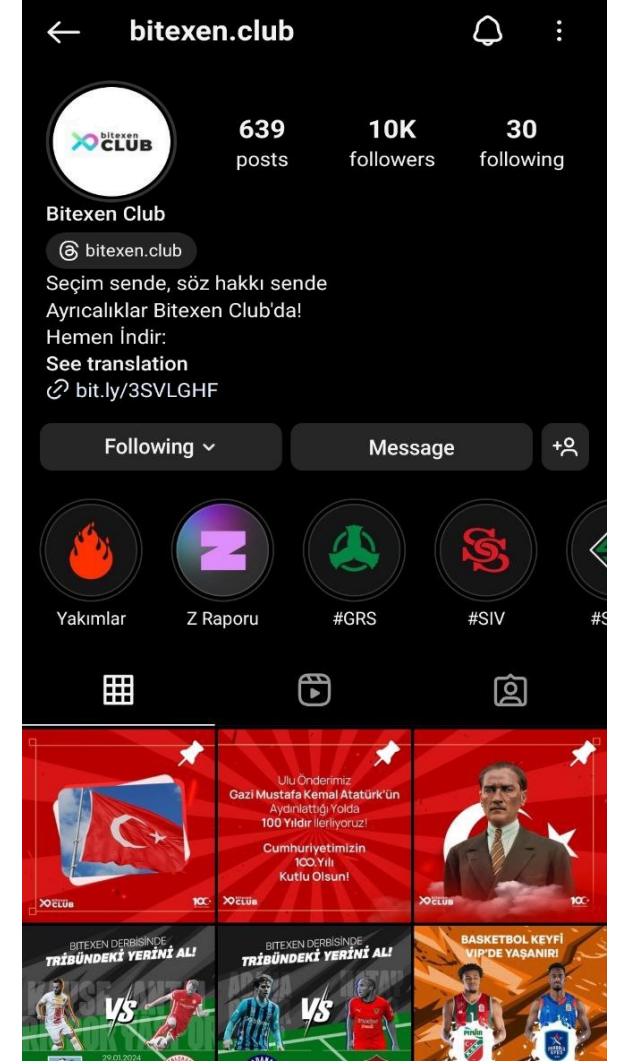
bitexen.club

bitexen CLUB

639 posts

10K followers

30 following

Bitexen Club

bitexen.club

Seçim sende, söz hakkı sende
Ayrıcalıklar Bitexen Club'da!
Hemen İndir:
See translation
bit.ly/3SVLGHF

Following

Message

Yakımlar

Z Raporu

#GRS

#SIV

#S

Ulu Önderimiz Gazi Mustafa Kemal Atatürk'ün Aydınlattığı Yolda 100 Yıldır İlerliyoruz!

Cumhuriyetimizin 100. Yılı Kutlu Olsun!

BITEXEN DERBİSİNDE TRİBÜNDEKİ YERİNİ AL!

VS

29.01.2024

BITEXEN DERBİSİNDE TRİBÜNDEKİ YERİNİ AL!

VS

BASKETBOL KEYFİ VIP'DE YAŞANIR!